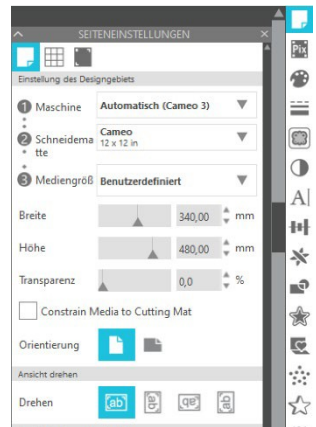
SEITENEINSTELLUNGEN

Einstellung des Designgebiets

1 Maschine Automatisch (Cameo 3)

2 Schneidematte Cameo 12 x 12 in

3 Mediengröß Benutzerdefiniert

Breite 340,00 mm

Höhe 480,00 mm

Transparenz 0,0 %

Constrain Media to Cutting Mat

Orientierung

Ansicht drehen

Drehen ab

Pix